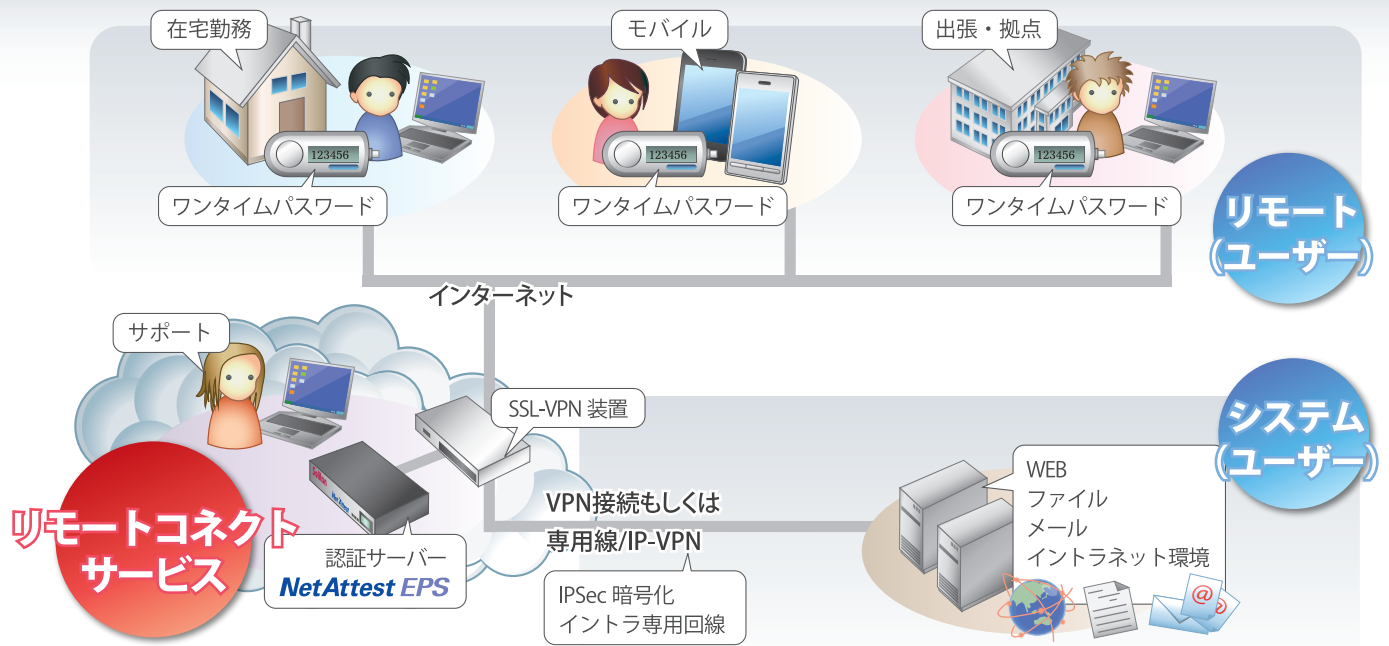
在宅勤務

123456

ワンタイムパスワード

モバイル

123456

ワンタイムパスワード

出張・拠点

123456

ワンタイムパスワード

リモート
(ユーザー)

インターネット

サポート

SSL-VPN 装置

システム
(ユーザー)

リモートコネクトサービス

認証サーバー

NetAttest EPS

VPN接続もしくは
専用線/IP-VPN

IPSec 暗号化
イントラ専用回線

WEB
ファイル
メール
イントラネット環境